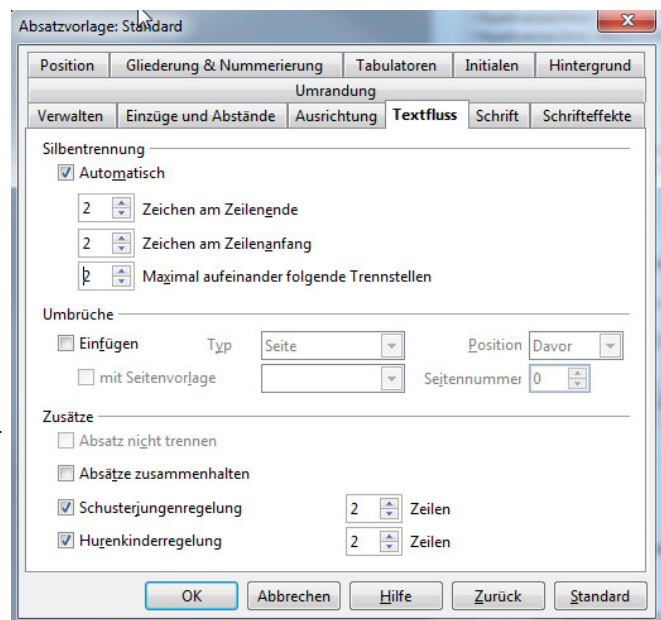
Absatzvorlage: Standard

Position | Gliederung & Nummerierung | Tabulatoren | Initialen | Hintergrund
Umrandung
Verwalten | Einzüge und Abstände | Ausrichtung | Textfluss | Schrift | Schrifteffekte

Silbentrennung
Automatisch
2 Zeichen am Zeilenende
2 Zeichen am Zeilenanfang
2 Maximal aufeinander folgende Trennstellen

Umbrüche
Einfügen Typ Seite Position Davor
mit Seitenvorlage Seitennummer 0

Zusätze
Absatz nicht trennen
Absätze zusammenhalten
Schusterjungenregelung 2 Zeilen
Hurenkinderregelung 2 Zeilen

OK | Abbrechen | Hilfe | Zurück | Standard